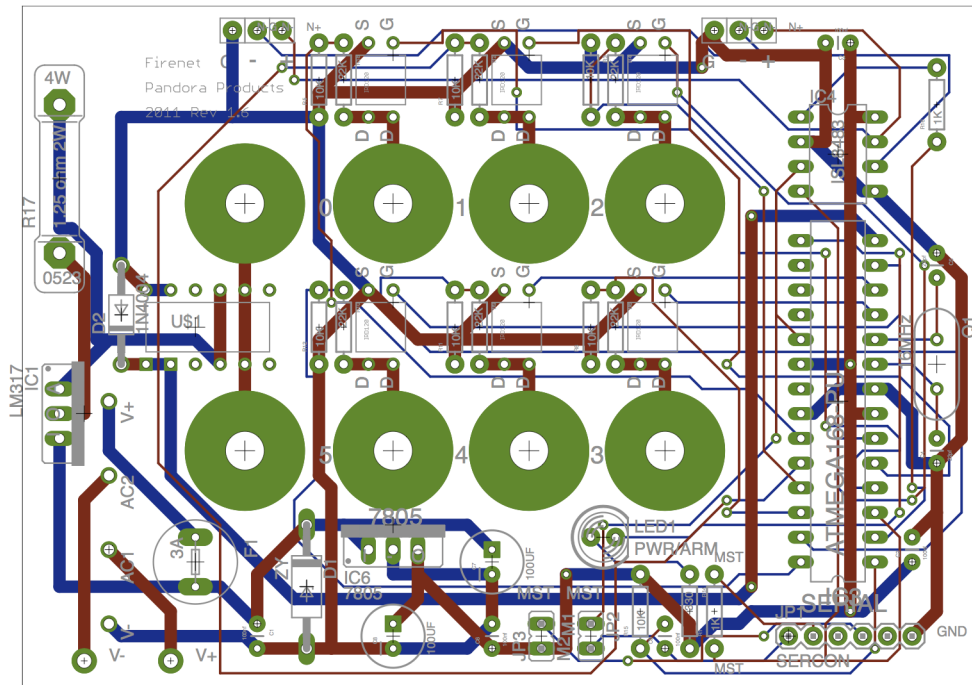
N+
S G
S G
S G
N+
Firenet
Pandora Products
2011 Rev 1.6
4W
1.25 ohm 2W
R17
0523
IC4
ISL8483
1K
D D
D D
D D
0
1
2
D2
1N4004
U$1
LM317
IC1
V+
AC2
AC1
V-
V-
V+
3A
F1
ZY
D1
7805
IC6
7805
100UF
100UF
5
4
3
LED1
PWR/ARM
MST
MST
MST
JP3
JP2
JP1
16MHz
Q1
ATMEGA168-20PU
SERIAL
SERCON
GND
10K
1K